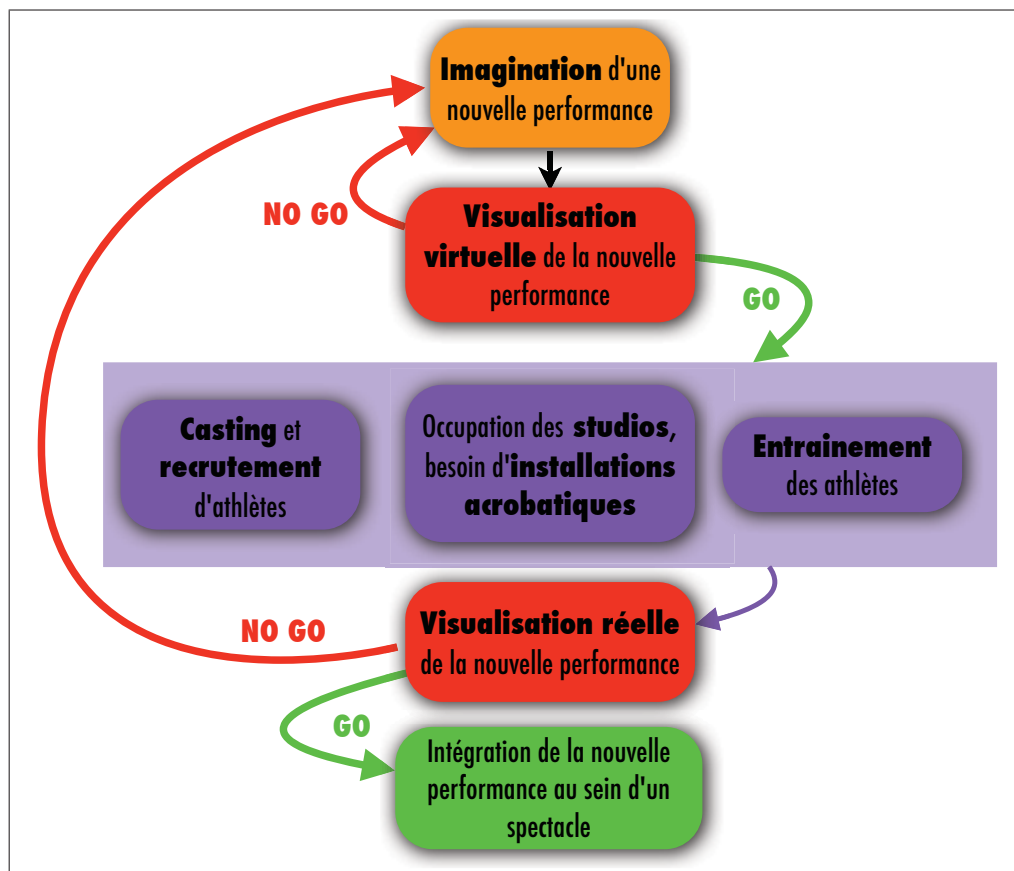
Imagination d'une nouvelle performance

NO GO

Visualisation virtuelle de la nouvelle performance

GO

Casting et recrutement d'athlètes

Occupation des studios, besoin d'installations acrobatiques

Entrainement des athlètes

NO GO

Visualisation réelle de la nouvelle performance

GO

Intégration de la nouvelle performance au sein d'un spectacle